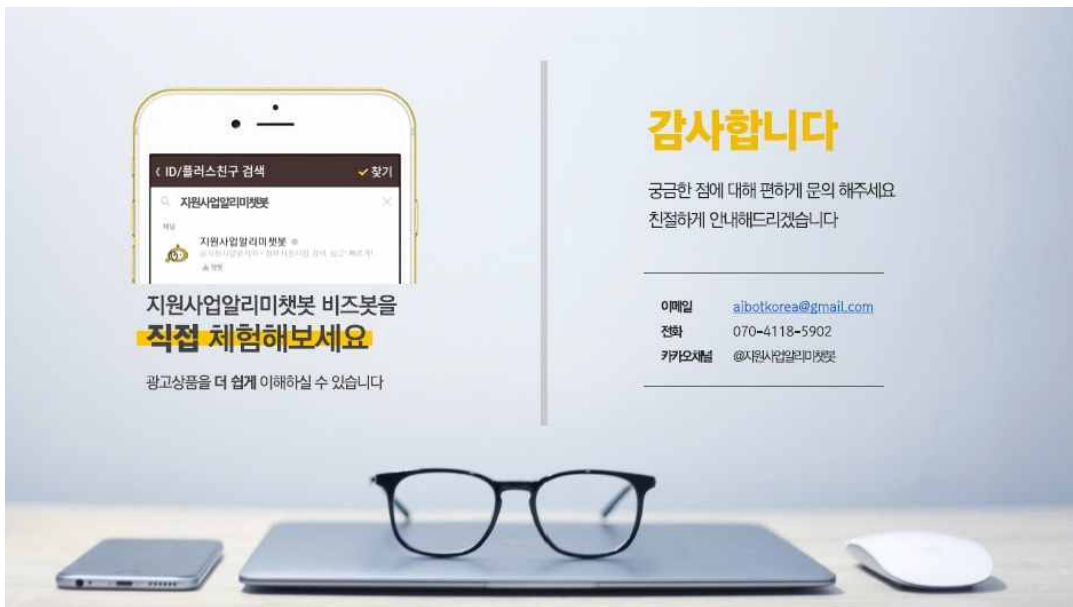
‹ ID/플러스친구 검색

✓ 찾기

지원사업알리미챗봇

채널

지원사업알리미챗봇

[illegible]

지원사업알리미챗봇 비즈봇을
직접 체험해보세요

광고상품을 더 쉽게 이해하실 수 있습니다

감사합니다

궁금한 점에 대해 편하게 문의 해주세요
친절하게 안내해드리겠습니다

| | |
|---|---|
| 이메일 | aibotkorea@gmail.com |
| 전화 | 070-4118-5902 |
| 카카오채널 | @지원사업알리미챗봇 |